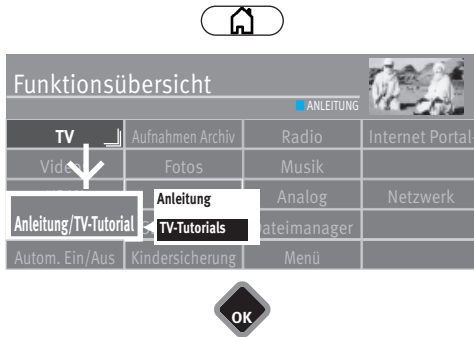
Funktionsübersicht

ANLEITUNG

| TV | Aufnahmen Archiv | Radio | Internet Portal |
|---|---|---|---|
| Video | Fotos | Musik | |
| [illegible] | | Analog | Netzwerk |
| Anleitung/TV-Tutorial | | Dateimanager | |
| Autom. Ein/Aus | Kindersicherung | Menü | |

Anleitung
TV-Tutorials

OK